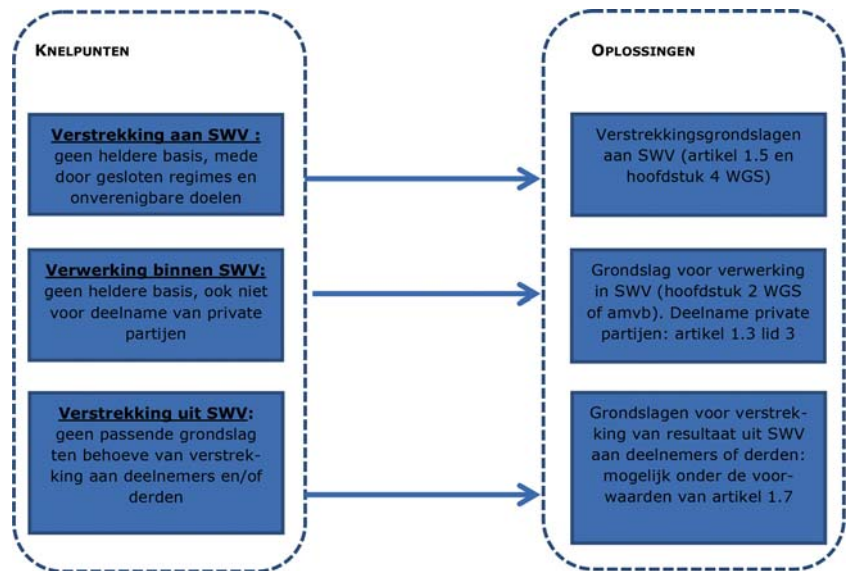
KNELPUNTEN

Verstrekking aan SWV : geen heldere basis, mede door gesloten regimes en onverenigbare doelen

Verwerking binnen SWV: geen heldere basis, ook niet voor deelname van private partijen

Verstrekking uit SWV: geen passende grondslag ten behoeve van verstrekking aan deelnemers en/of derden

OPLOSSINGEN

Verstrekkingsgrondslagen aan SWV (artikel 1.5 en hoofdstuk 4 WGS)

Grondslag voor verwerking in SWV (hoofdstuk 2 WGS of amvb). Deelname private partijen: artikel 1.3 lid 3

Grondslagen voor verstrekking van resultaat uit SWV aan deelnemers of derden: mogelijk onder de voorwaarden van artikel 1.7